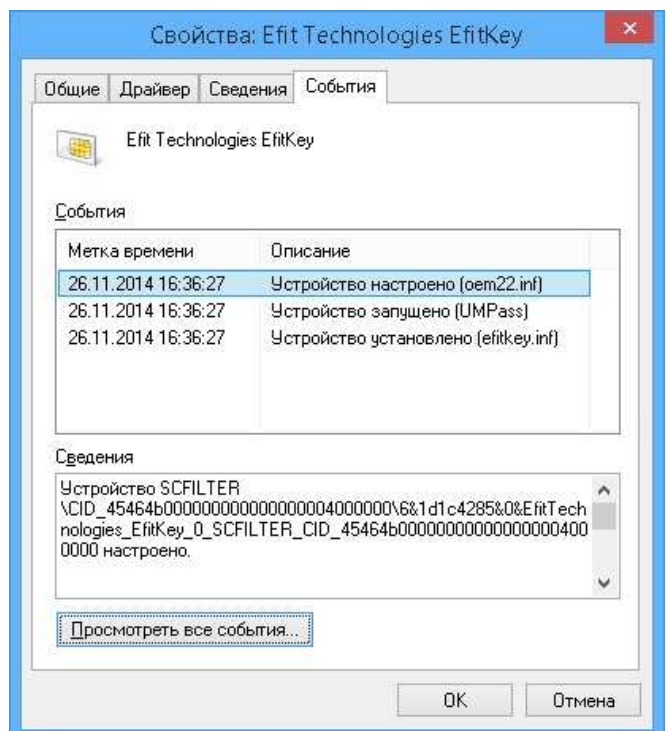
Свойства: Efit Technologies EfitKey

Общие | Драйвер | Сведения | События

Efit Technologies EfitKey

События

| Метка времени | Описание |
|---|---|
| 26.11.2014 16:36:27 | Устройство настроено (oem22.inf) |
| 26.11.2014 16:36:27 | Устройство запущено (UMPass) |
| 26.11.2014 16:36:27 | Устройство установлено (efitkey.inf) |

Сведения

Устройство SCFILTER \CID_45464b00000000000000004000000\6&1d1c4285&0&EfitTechnologies_EfitKey_0_SCFILTER_CID_45464b000000000000000004000000 настроено.

Просмотреть все события...

OK Отмена